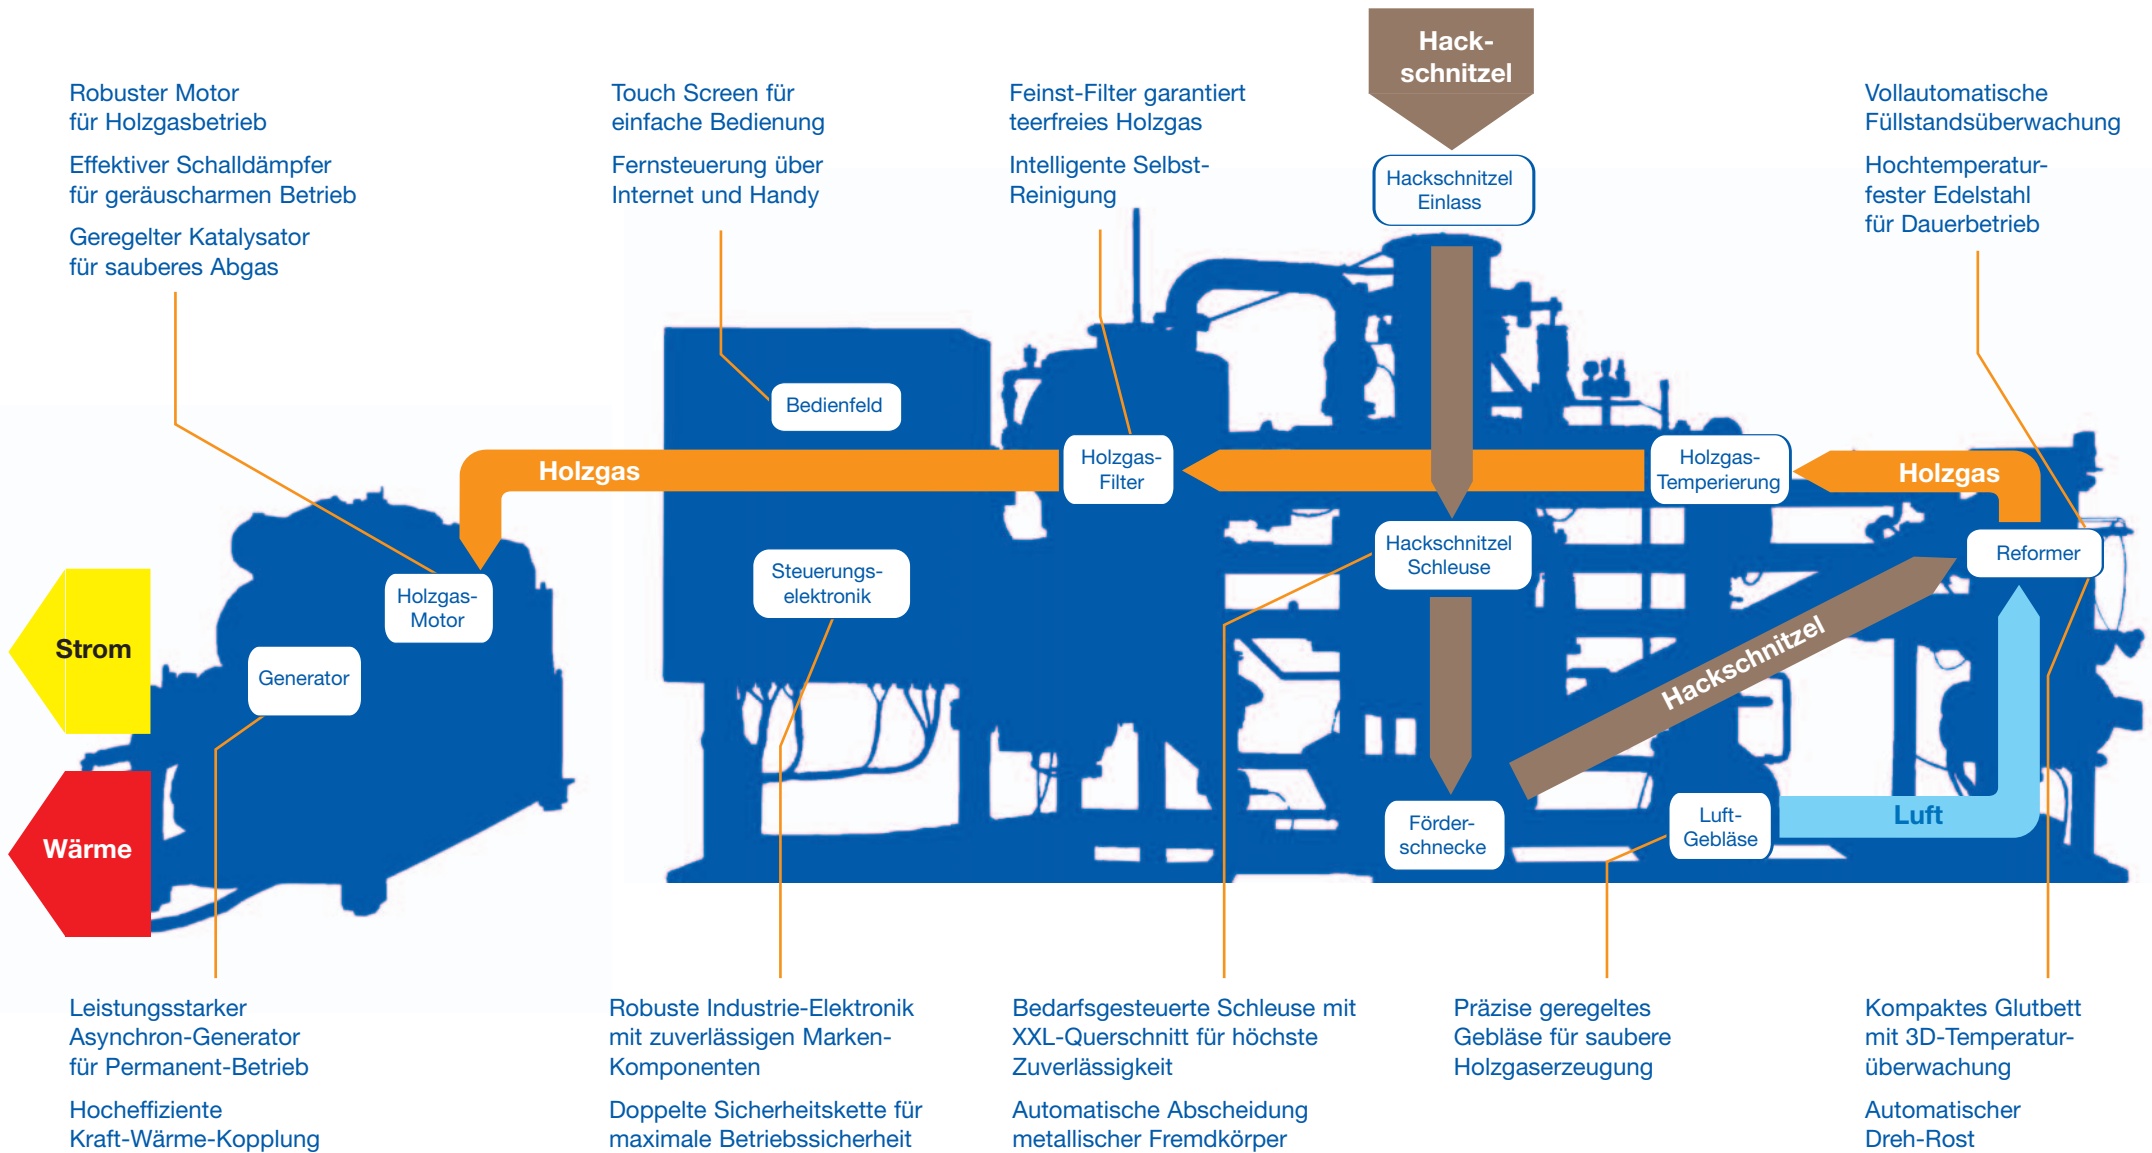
Robuster Motor für Holzgasbetrieb

Effektiver Schalldämpfer für geräuscharmen Betrieb

Geregelter Katalysator für sauberes Abgas

Touch Screen für einfache Bedienung

Fernsteuerung über Internet und Handy

Feinst-Filter garantiert teerfreies Holzgas

Intelligente Selbst-Reinigung

Hack-schnitzel

Hackschnitzel Einlass

Vollautomatische Füllstandsüberwachung

Hochtemperatur-fester Edelstahl für Dauerbetrieb

Bedienfeld

Holzgas

Holzgas-Filter

Holzgas-Temperierung

Holzgas

Hackschnitzel Schleuse

Reformer

Steuerungs-elektronik

Holzgas-Motor

Strom

Generator

Hackschnitzel

Wärme

Förder-schnecke

Luft-Gebläse

Luft

Leistungsstarker Asynchron-Generator für Permanent-Betrieb

Hocheffiziente Kraft-Wärme-Kopplung

Robuste Industrie-Elektronik mit zuverlässigen Marken-Komponenten

Doppelte Sicherheitskette für maximale Betriebssicherheit

Bedarfsgesteuerte Schleuse mit XXL-Querschnitt für höchste Zuverlässigkeit

Automatische Abscheidung metallischer Fremdkörper

Präzise geregeltes Gebläse für saubere Holzgaserzeugung

Kompaktes Glutbett mit 3D-Temperatur-überwachung

Automatischer Dreh-Rost